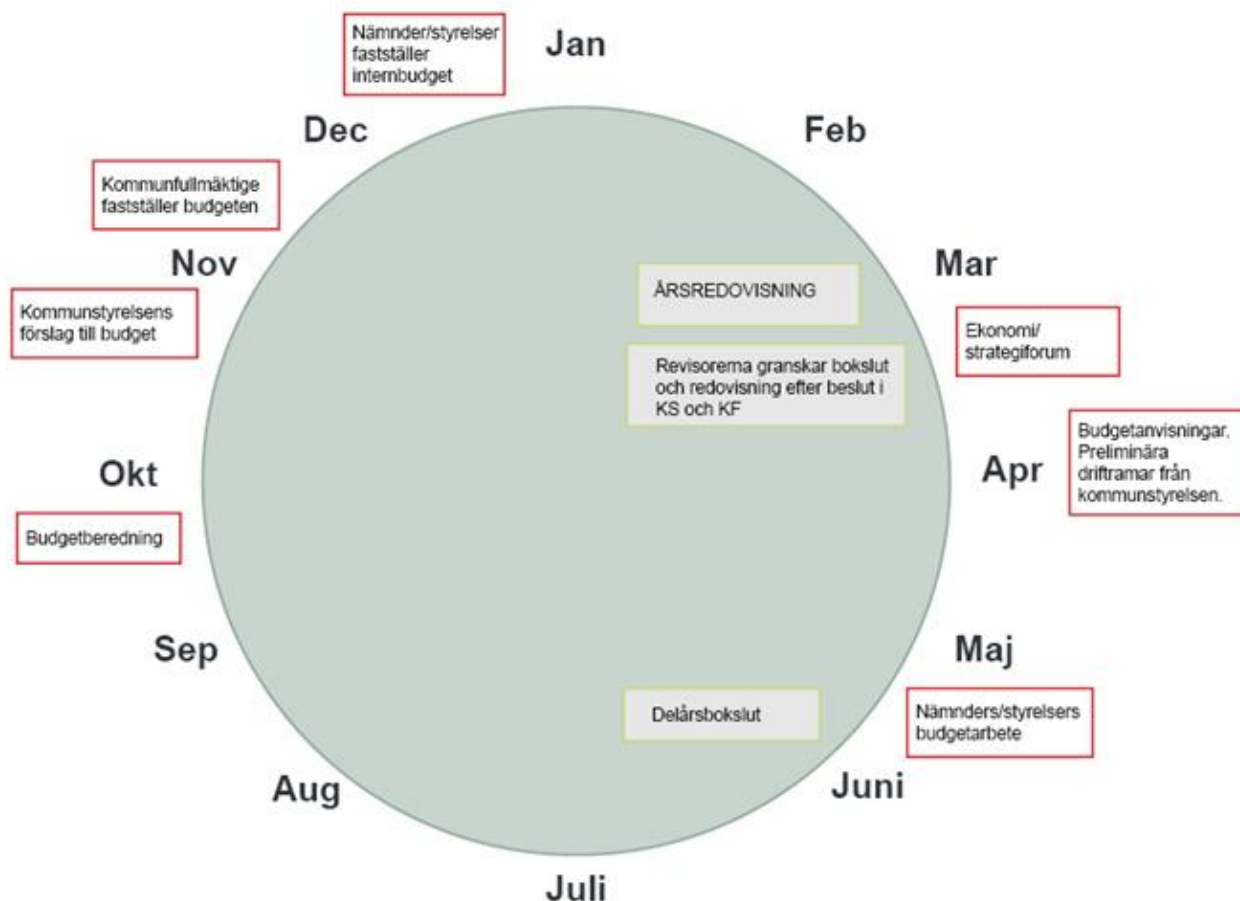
Nämnder/styrelser fastställer internbudget

Jan

Dec

Feb

Kommunfullmäktige fastställer budgeten

Nov

Mar

ÅRSREDOVISNING

Kommunstyrelsens förslag till budget

Ekonomi/ strategiforum

Revisorerna granskar bokslut och redovisning efter beslut i KS och KF

Budgetanvisningar, Preliminära driftramar från kommunstyrelsen.

Okt

Apr

Budgetberedning

Sep

Maj

Delårsbokslut

Nämnders/styrelsers budgetarbete

Aug

Juni

Juli